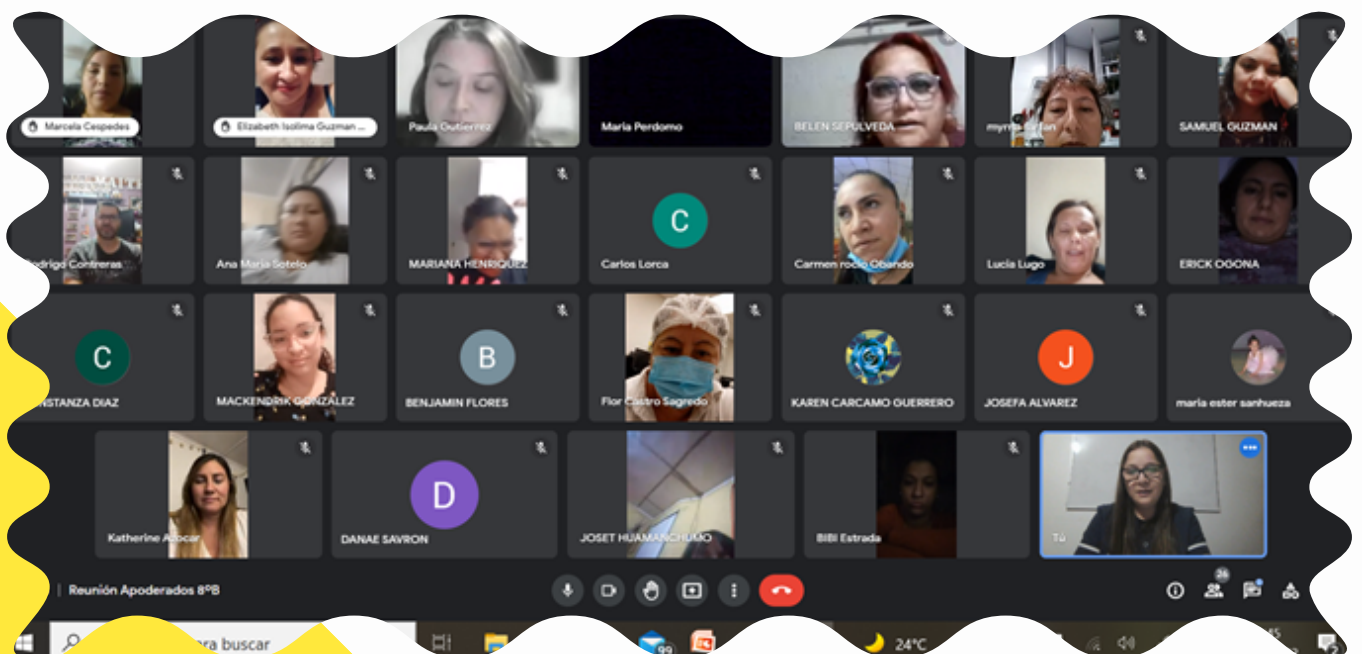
Marcela Cespedes
Elizabeth Isolima Guzman ...
Paula Gutierrez
Maria Perdomo
BELEN SEPULVEDA
myrna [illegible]
SAMUEL GUZMAN

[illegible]odrigo Contreras
Ana Maria Sotelo
MARIANA HENRIQUEZ
C
Carlos Lorca
Carmen rocio Obando
Lucia Lugo
ERICK OGONA

C
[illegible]NSTANZA DIAZ
MACKENDRIK GONZALEZ
B
BENJAMIN FLORES
Flor Castro Sagredo
KAREN CARCAMO GUERRERO
J
JOSEFA ALVAREZ
maria ester sanhueza

Katherine A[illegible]car
D
DANAE SAVRON
JOSET HUAMANCHUMO
BIBI Estrada
Tú

Reunión Apoderados 8ºB
26

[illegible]ra buscar
99
24°C